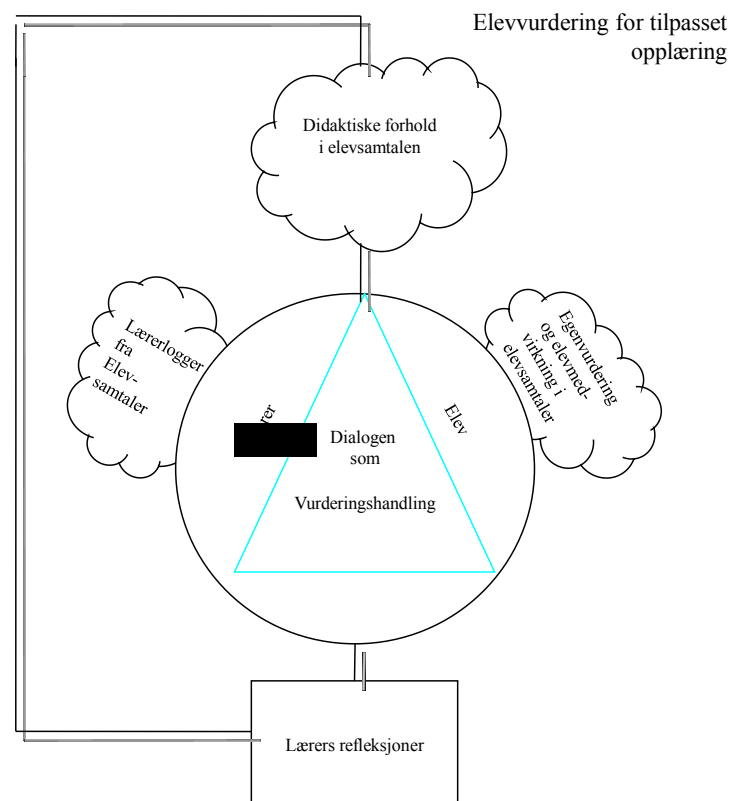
Elevvurdering for tilpasset opplæring

Didaktiske forhold i elevsamtalen

Lærerlogger fra Elevsamtaler

Egenvurdering og elevmedvirkning i elevsamtaler

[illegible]rer

Elev

Dialogen som

Vurderingshandling

Lærers refleksjoner